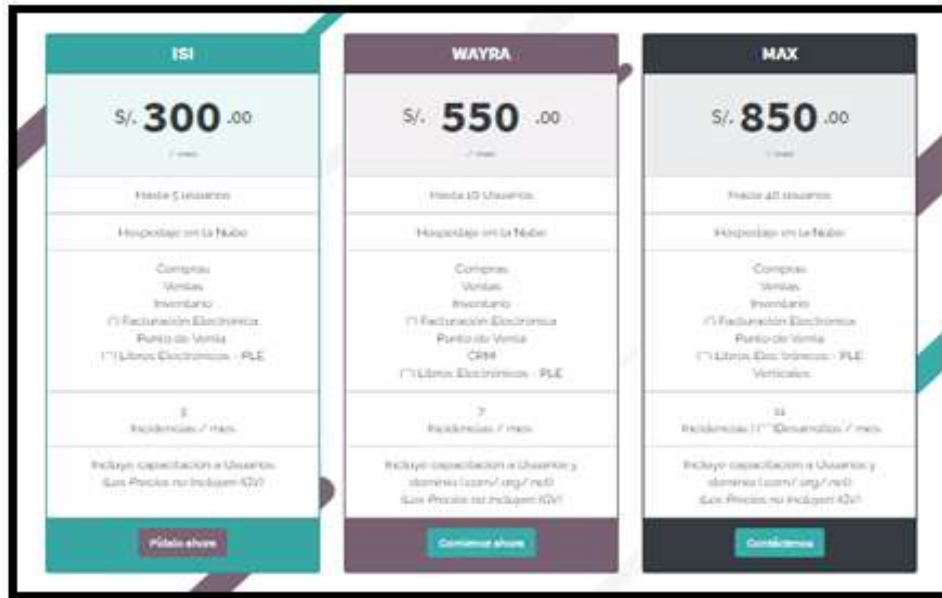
ISI

S/. 300 .00

/ mes

Hasta 5 usuarios

Hospedaje en la Nube

Compras
Ventas
Inventario
Facturación Electrónica
Punto de Venta
Libros Electrónicos - PLE

3
Incidencias / mes

Incluye capacitación a Usuarios
(Los Precios no incluyen IGV)

Pídelo ahora

WAYRA

S/. 550 .00

/ mes

Hasta 10 Usuarios

Hospedaje en la Nube

Compras
Ventas
Inventario
Facturación Electrónica
Punto de Venta
CRM
Libros Electrónicos - PLE

7
Incidencias / mes

Incluye capacitación a Usuarios y dominio (.com/.org/.net)
(Los Precios no incluyen IGV)

Comienza ahora

MAX

S/. 850 .00

/ mes

Hasta 40 usuarios

Hospedaje en la Nube

Compras
Ventas
Inventario
Facturación Electrónica
Punto de Venta
Libros Electrónicos - PLE
Verticales

11
Incidencias / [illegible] Desarrollos / mes

Incluye capacitación a Usuarios y dominio (.com/.org/.net)
(Los Precios no incluyen IGV)

Contáctenos